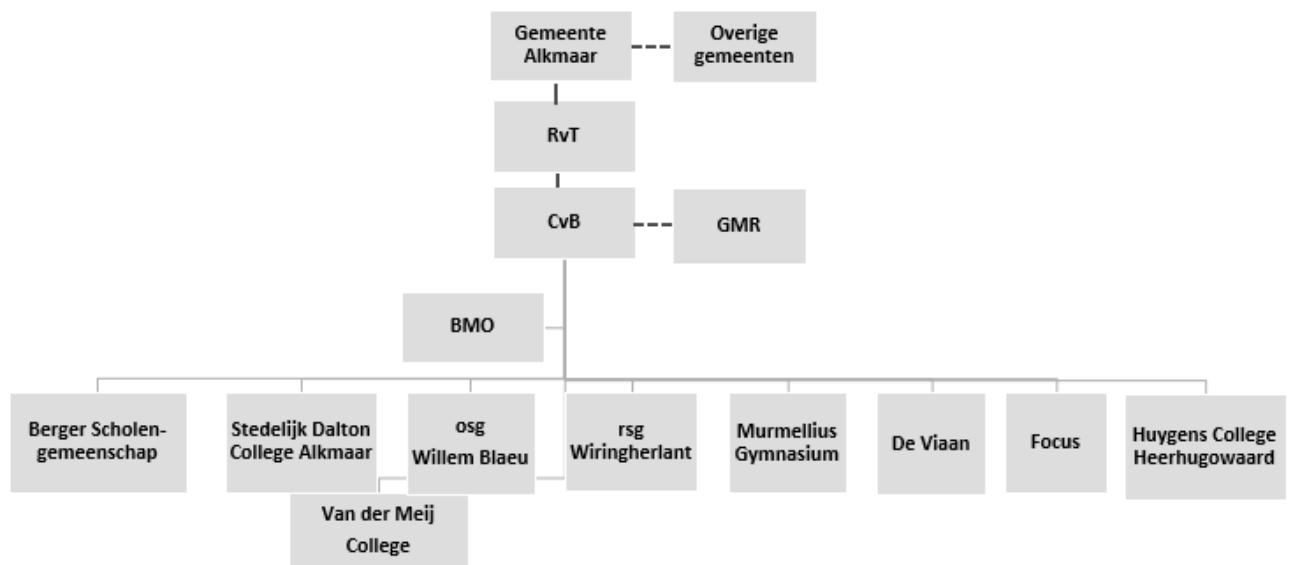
Gemeente Alkmaar

Overige gemeenten

RvT

CvB

GMR

BMO

Berger Scholengemeenschap

Stedelijk Dalton College Alkmaar

osg Willem Blaeu

Van der Meij College

rsg Wiringherlant

Murmellius Gymnasium

De Viaan

Focus

Huygens College Heerhugowaard